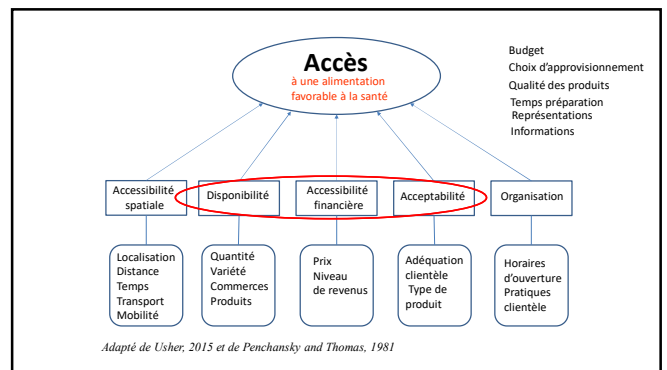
Accès
à une alimentation favorable à la santé

Budget
Choix d'approvisionnement
Qualité des produits
Temps préparation
Représentations
Informations

Accessibilité spatiale

Disponibilité

Accessibilité financière

Acceptabilité

Organisation

Localisation
Distance
Temps
Transport
Mobilité

Quantité
Variété
Commerces
Produits

Prix
Niveau de revenus

Adéquation clientèle
Type de produit

Horaires d'ouverture
Pratiques clientèle

Adapté de Usher, 2015 et de Penchansky and Thomas, 1981